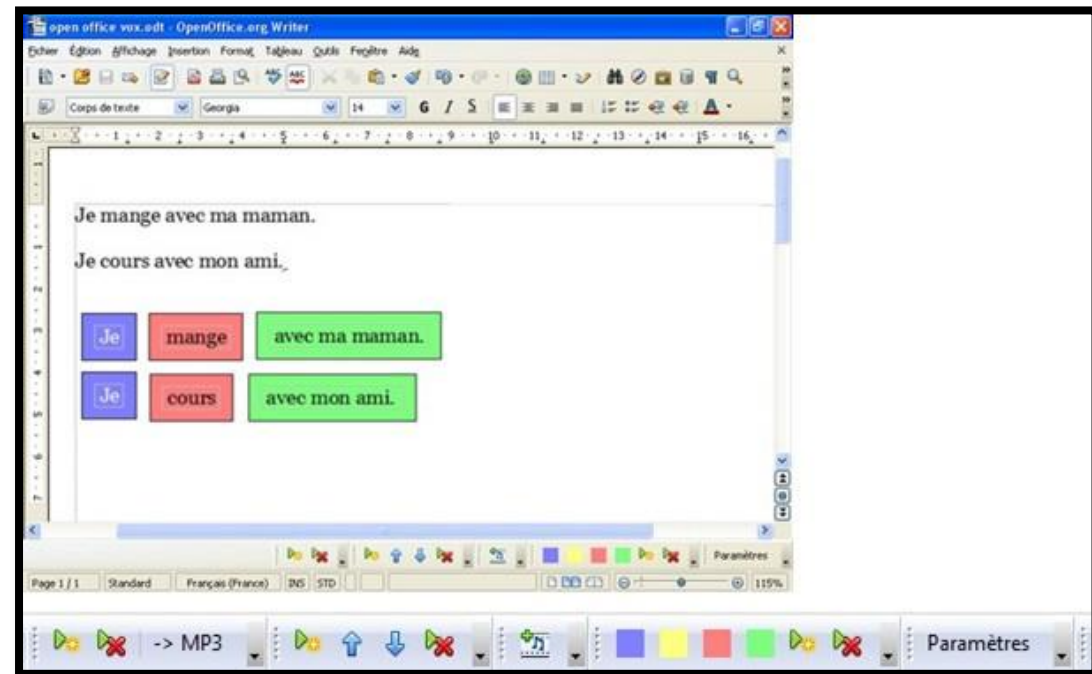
open office vox.odt - OpenOffice.org Writer

Fichier Édition Affichage Insertion Format Tableau Outils Fenêtre Aide

Corps de texte Georgia 14

Je mange avec ma maman.

Je cours avec mon ami.

Je mange avec ma maman.

Je cours avec mon ami.

Paramètres

Page 1 / 1 Standard Français (France) INS STD 115%

-> MP3 Paramètres